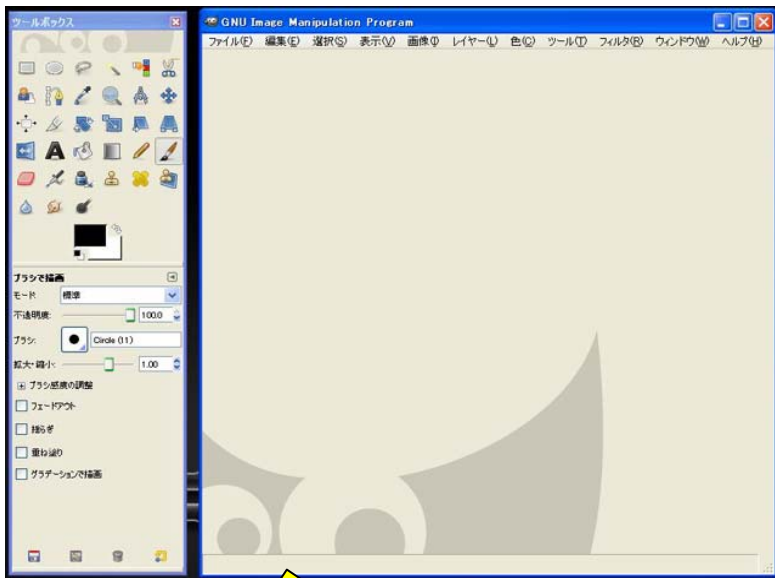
ツールボックス

ブラシで描画
モード 標準
不透明度 100.0
ブラシ Circle (11)
拡大・縮小 1.00
ブラシ感度の調整
フェードアウト
揺らぎ
重ね塗り
グラデーションで描画

GNU Image Manipulation Program
ファイル(F) 編集(E) 選択(S) 表示(V) 画像(I) レイヤー(L) 色(C) ツール(T) フィルタ(R) ウィンドウ(W) ヘルプ(H)